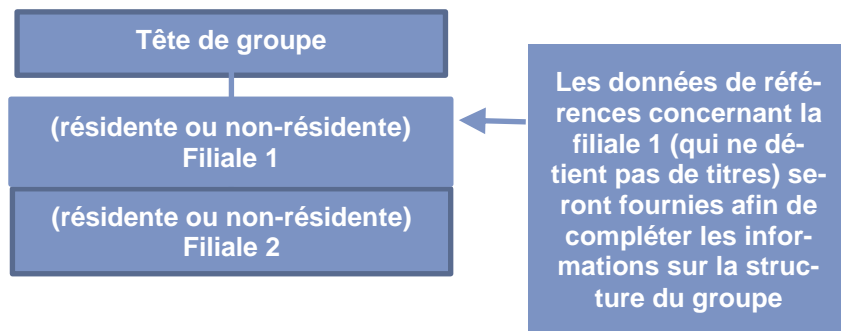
Tête de groupe

(résidente ou non-résidente)
Filiale 1

(résidente ou non-résidente)
Filiale 2

Les données de références concernant la filiale 1 (qui ne détient pas de titres) seront fournies afin de compléter les informations sur la structure du groupe